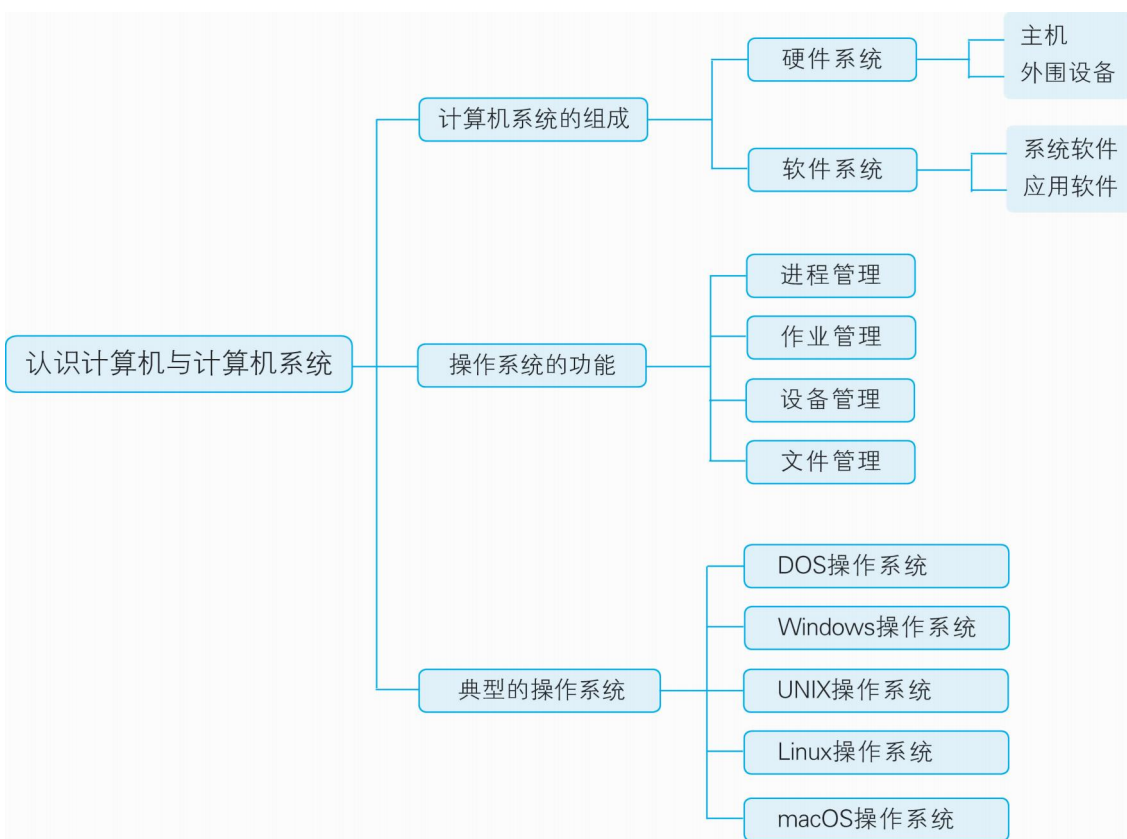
认识计算机与计算机系统

计算机系统的组成

硬件系统

主机
外围设备

软件系统

系统软件
应用软件

操作系统的功能

进程管理

作业管理

设备管理

文件管理

典型的操作系统

DOS操作系统

Windows操作系统

UNIX操作系统

Linux操作系统

macOS操作系统